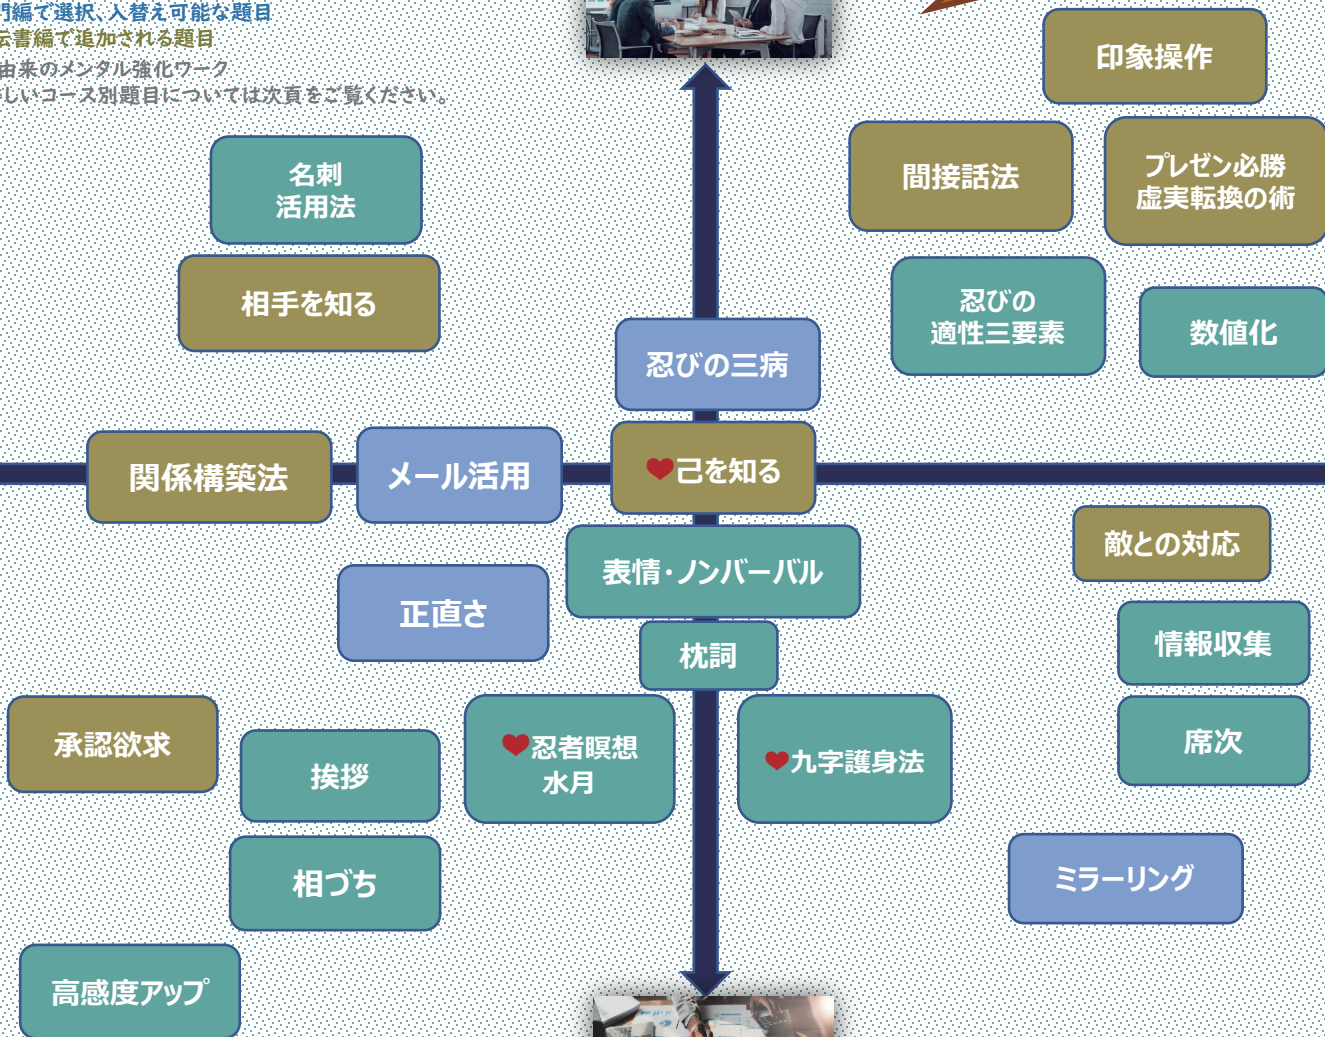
門編で選択、入替え可能な題目
伝書編で追加される題目
由来のメンタル強化ワーク
しいコース別題目については次頁をご覧ください。

印象操作

名刺
活用法

間接話法

プレゼン必勝
虚実転換の術

相手を知る

忍びの
適性三要素

数値化

忍びの三病

関係構築法

メール活用

❤己を知る

敵との対応

表情・ノンバーバル

正直さ

情報収集

枕詞

承認欲求

❤忍者瞑想
水月

❤九字護身法

席次

挨拶

相づち

ミラーリング

高感度アップ